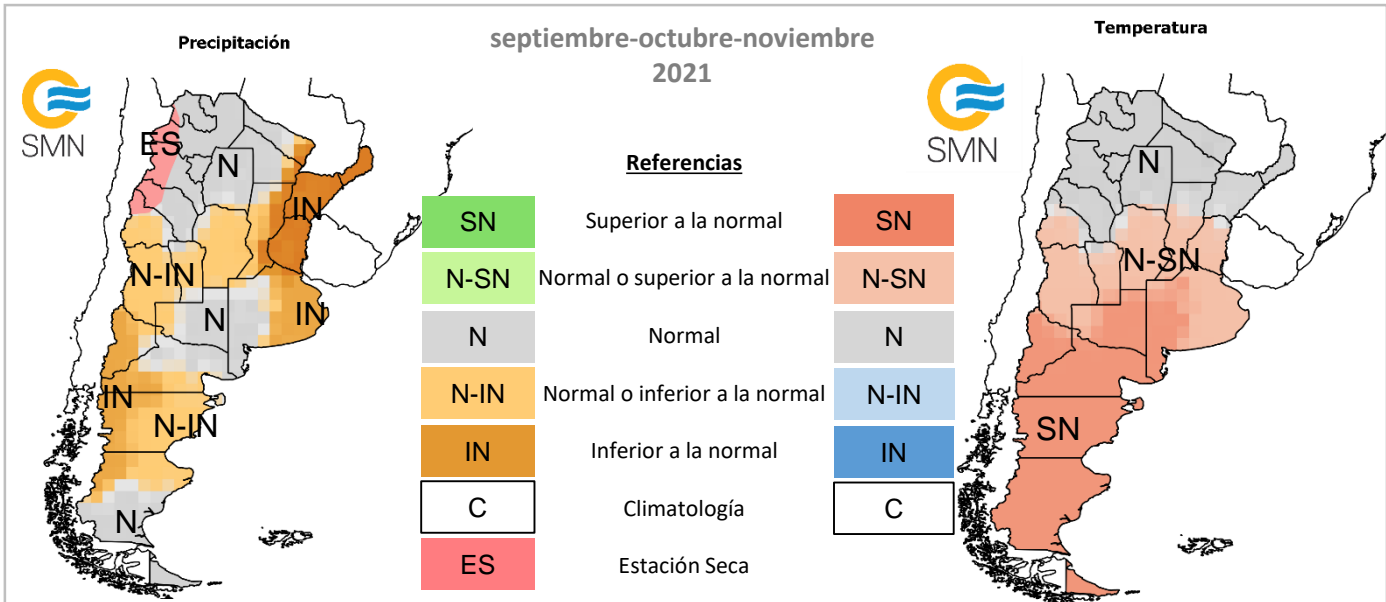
Precipitación

SMN

ES
N
IN
N-IN
N
IN
IN
N-IN
N

septiembre-octubre-noviembre
2021

Referencias

| SN | Superior a la normal | SN |
|---|---|---|
| N-SN | Normal o superior a la normal | N-SN |
| N | Normal | N |
| N-IN | Normal o inferior a la normal | N-IN |
| IN | Inferior a la normal | IN |
| C | Climatología | C |
| ES | Estación Seca | |

Temperatura

SMN

N
N-SN
SN